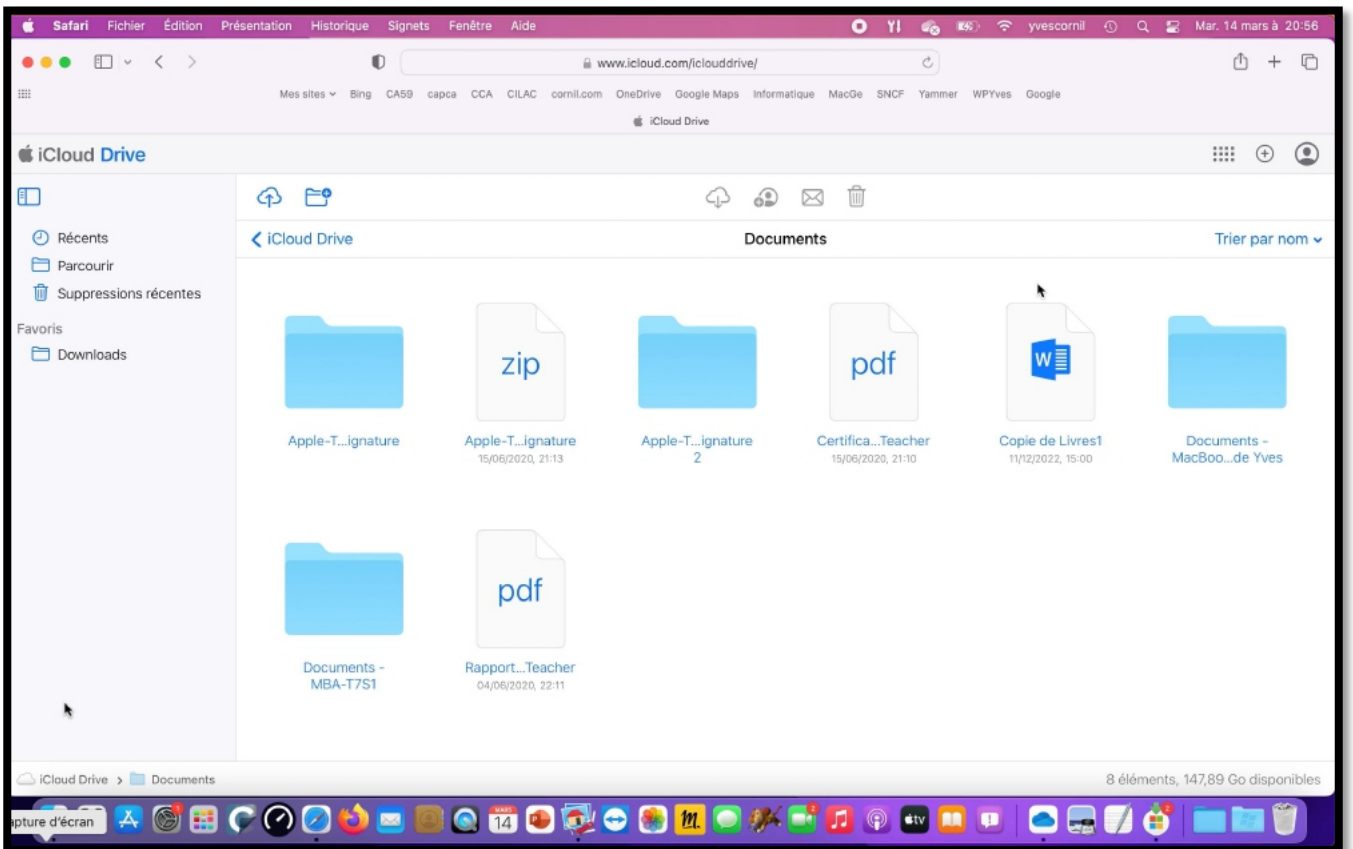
Safari Fichier Édition Présentation Historique Signets Fenêtre Aide yvescornil Mar. 14 mars à 20:56

www.icloud.com/iclouddrive/

Mes sites Bing CA59 capca CCA CILAC cornil.com OneDrive Google Maps Informatique MacGe SNCF Yammer WPYves Google

iCloud Drive

iCloud Drive

Récents
Parcourir
Suppressions récentes
Favoris
Downloads

iCloud Drive
Documents
Trier par nom

Apple-T...ignature

zip
Apple-T...ignature
15/06/2020, 21:13

Apple-T...ignature 2

pdf
Certifica...Teacher
15/06/2020, 21:10

W
Copie de Livres1
11/12/2022, 15:00

Documents - MacBoo...de Yves

Documents - MBA-T7S1

pdf
Rapport...Teacher
04/06/2020, 22:11

iCloud Drive > Documents
8 éléments, 147,89 Go disponibles

pture d'écran
MARS 14